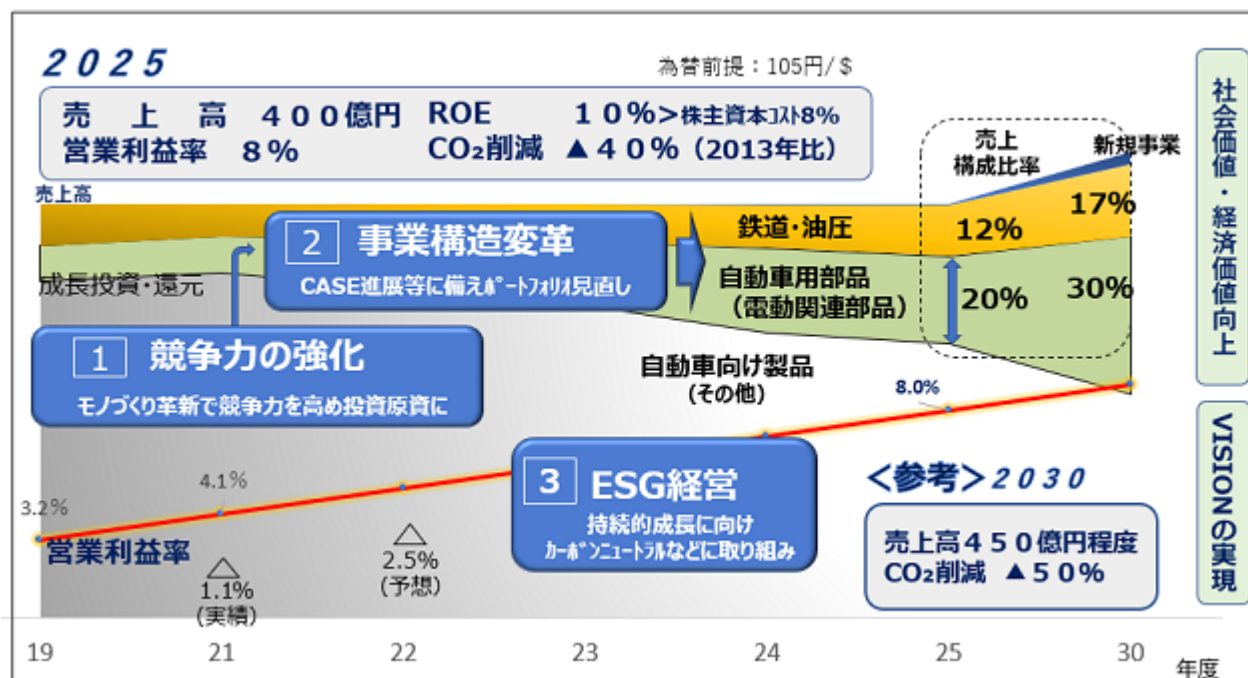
２０２５

為替前提：105円/＄

売　上　高　４００億円　ROE　　１０％＞株主資本ｺｽﾄ8％
営業利益率　８％　　CO₂削減　▲４０％（2013年比）

売上高

２　事業構造変革
CASE進展等に備えﾎﾟｰﾄﾌｫﾘｵ見直し

成長投資・還元

１　競争力の強化
モノづくり革新で競争力を高め投資原資に

売上構成比率

新規事業

鉄道・油圧

自動車用部品（電動関連部品）

12%

17%

20%

30%

自動車向け製品（その他）

8.0%

３　ESG経営
持続的成長に向け
ｶｰﾎﾞﾝﾆｭｰﾄﾗﾙなどに取り組み

＜参考＞２０３０

売上高４５０億円程度
CO₂削減　▲５０％

3.2%

4.1%

営業利益率

△ 1.1% (実績)

△ 2.5% (予想)

19　21　22　23　24　25　30　年度

社会価値・経済価値向上

VISIONの実現